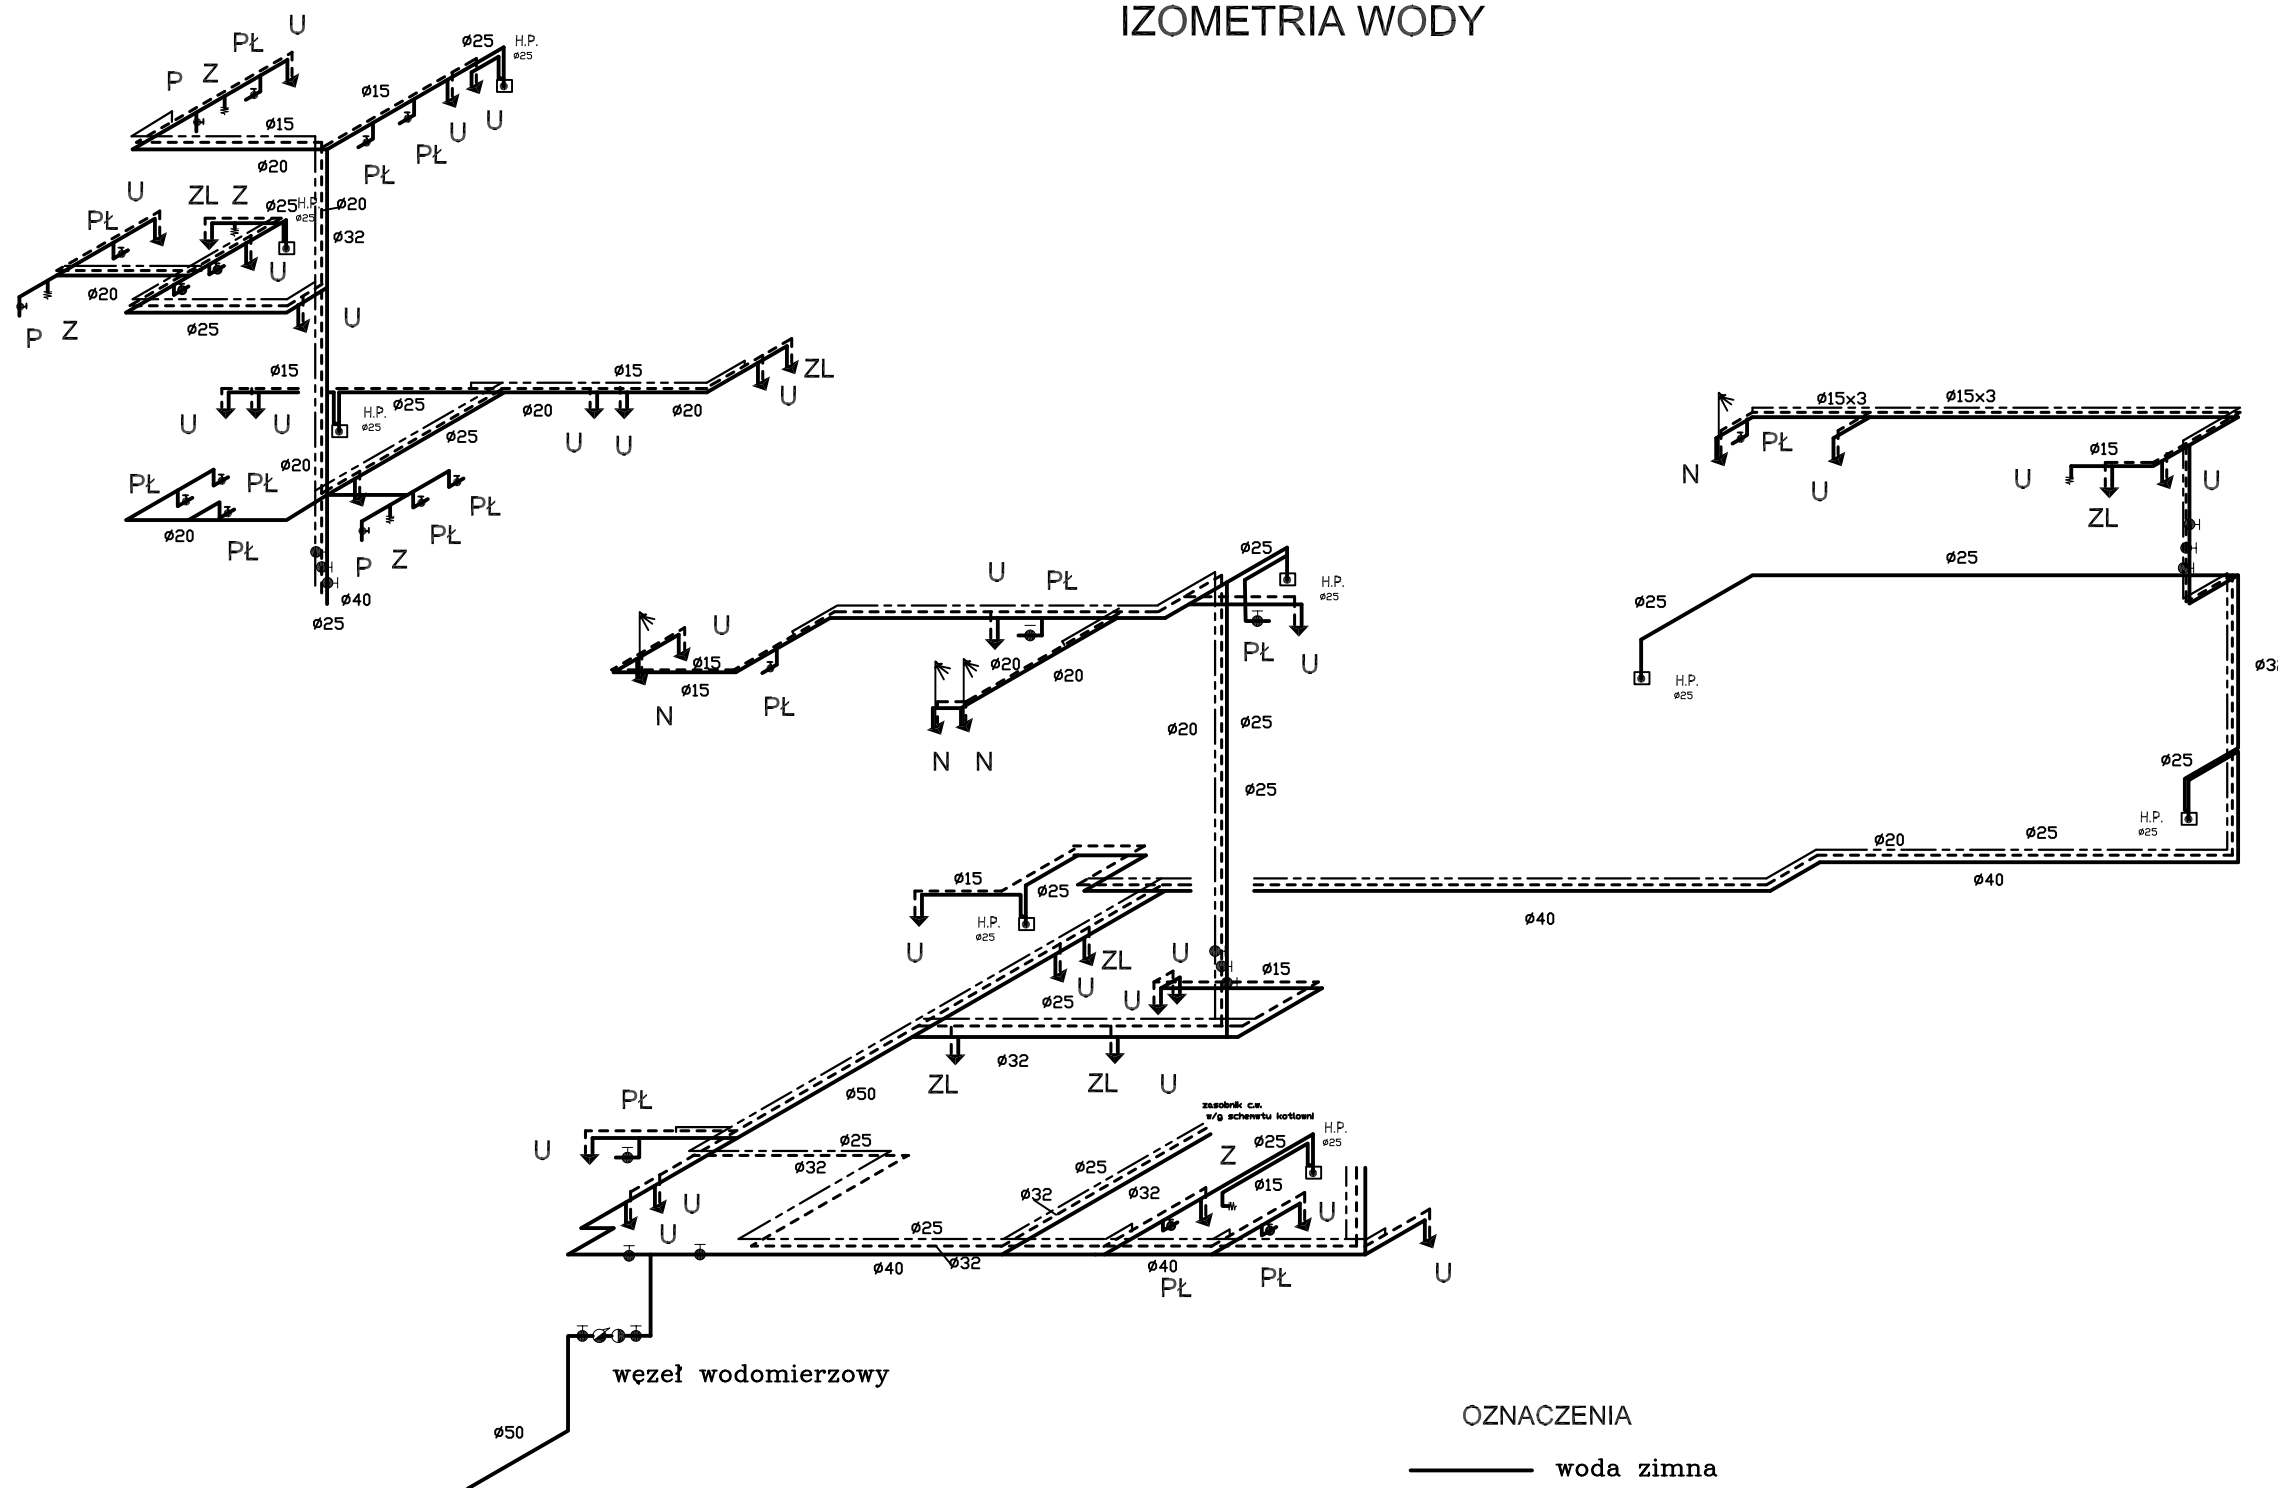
IZOMETRIA WODY

PŁ U
P Z
ø25 H.P. ø25
ø15
ø15
ø20
U U
PŁ
PŁ
U
PŁ
ZL Z
ø25 H.P. ø25
ø20
ø32
U
ø20
ø25
U
P Z
ø15
ø15
ZL
U
U U
H.P. ø25
ø25
ø25
ø20
ø20
U U
ø20
PŁ PŁ
PŁ
PŁ
ø20
PŁ
P Z
ø40
ø25

ø15x3 ø15x3
PŁ
N
U
ø15
U U
ZL
ø25
ø25
H.P. ø25
ø32

ø25 H.P. ø25
U PŁ
U
ø15
ø20
PŁ U
ø15
ø20
N
PŁ
N N
ø20
ø25
ø25

ø25
H.P. ø25
ø20 ø25
ø40
ø40

ø15
ø25
H.P. ø25
U
ZL
U
U
ø15
ø25
U
ø32
ZL ZL U
ø50
PŁ
zasobnik c.w. w/g schematu kotłowni
ø25 H.P. ø25
U
ø25
ø32
ø25
Z
ø32
ø32
ø15
U
U
U
ø25
U
ø40
ø32
ø40
PŁ
PŁ
U

węzeł wodomierzowy
ø50

OZNACZENIA
woda zimna